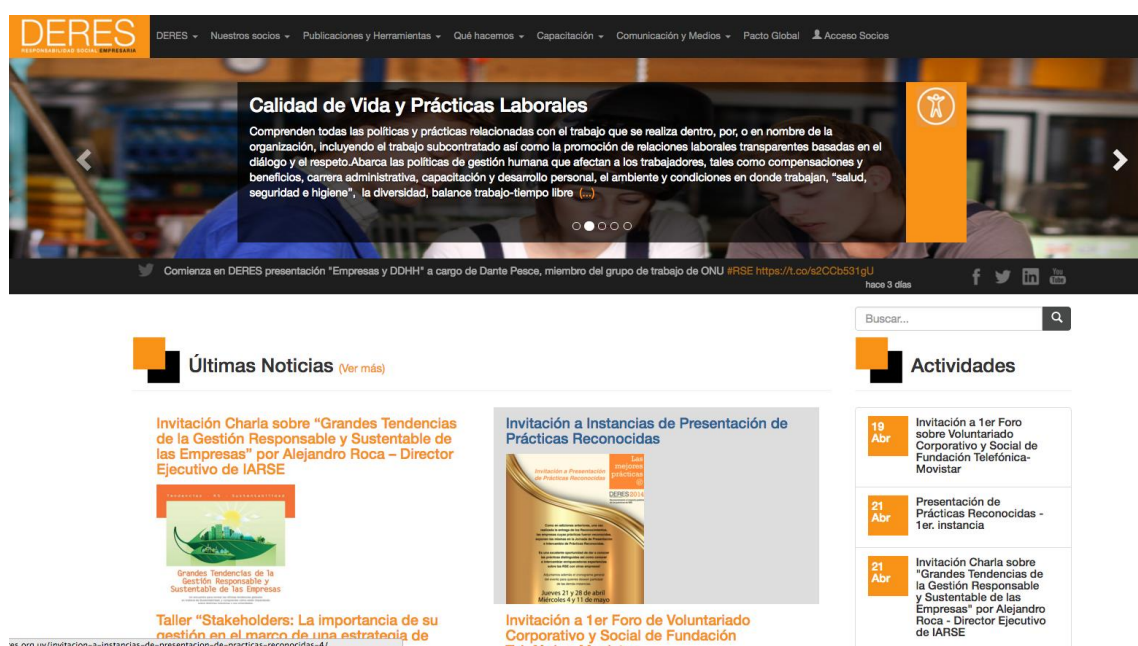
DERES
RESPONSABILIDAD SOCIAL EMPRESARIA

DERES ▾ Nuestros socios ▾ Publicaciones y Herramientas ▾ Qué hacemos ▾ Capacitación ▾ Comunicación y Medios ▾ Pacto Global Acceso Socios

Calidad de Vida y Prácticas Laborales

Comprenden todas las políticas y prácticas relacionadas con el trabajo que se realiza dentro, por, o en nombre de la organización, incluyendo el trabajo subcontratado así como la promoción de relaciones laborales transparentes basadas en el diálogo y el respeto.Abarca las políticas de gestión humana que afectan a los trabajadores, tales como compensaciones y beneficios, carrera administrativa, capacitación y desarrollo personal, el ambiente y condiciones en donde trabajan, "salud, seguridad e higiene", la diversidad, balance trabajo-tiempo libre (...)

Comienza en DERES presentación "Empresas y DDHH" a cargo de Dante Pesce, miembro del grupo de trabajo de ONU #RSE https://t.co/s2CCb531gU
hace 3 días

Buscar...

Últimas Noticias (Ver más)

Invitación Charla sobre "Grandes Tendencias de la Gestión Responsable y Sustentable de las Empresas" por Alejandro Roca – Director Ejecutivo de IARSE

Grandes Tendencias de la Gestión Responsable y Sustentable de las Empresas

Taller "Stakeholders: La importancia de su gestión en el marco de una estrategia de

Invitación a Instancias de Presentación de Prácticas Reconocidas

Invitación a Presentación de Prácticas Reconocidas
Las mejores prácticas
DERES 2016
Jueves 21 y 28 de abril
Miércoles 4 y 11 de mayo

Invitación a 1er Foro de Voluntariado Corporativo y Social de Fundación

Actividades

19 Abr
Invitación a 1er Foro sobre Voluntariado Corporativo y Social de Fundación Telefónica-Movistar

21 Abr
Presentación de Prácticas Reconocidas - 1er. instancia

21 Abr
Invitación Charla sobre "Grandes Tendencias de la Gestión Responsable y Sustentable de las Empresas" por Alejandro Roca - Director Ejecutivo de IARSE

es.org.uy/invitacion-a-instancias-de-presentacion-de-practicas-reconocidas-4/